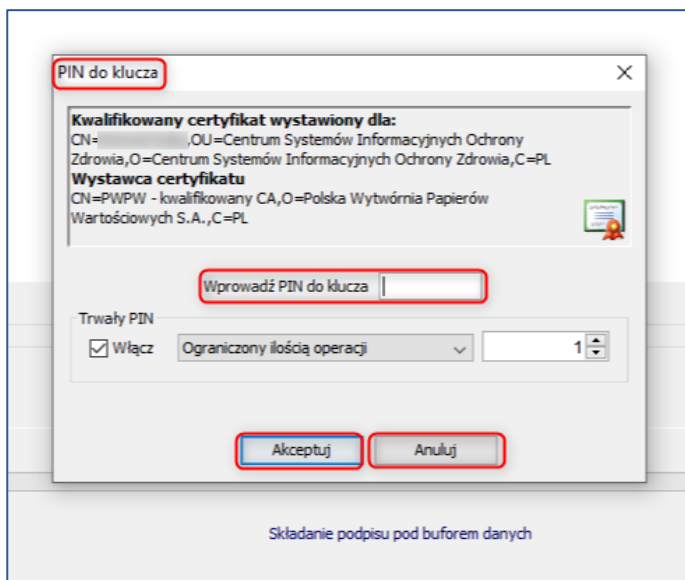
PIN do klucza

Kwalifikowany certyfikat wystawiony dla:
CN=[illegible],OU=Centrum Systemów Informacyjnych Ochrony Zdrowia,O=Centrum Systemów Informacyjnych Ochrony Zdrowia,C=PL
Wystawca certyfikatu
CN=PWPW - kwalifikowany CA,O=Polska Wytwórnia Papierów Wartościowych S.A.,C=PL

Wprowadź PIN do klucza

Trwały PIN
Włącz
Ograniczony ilością operacji
1

Akceptuj
Anuluj

Składanie podpisu pod buforem danych